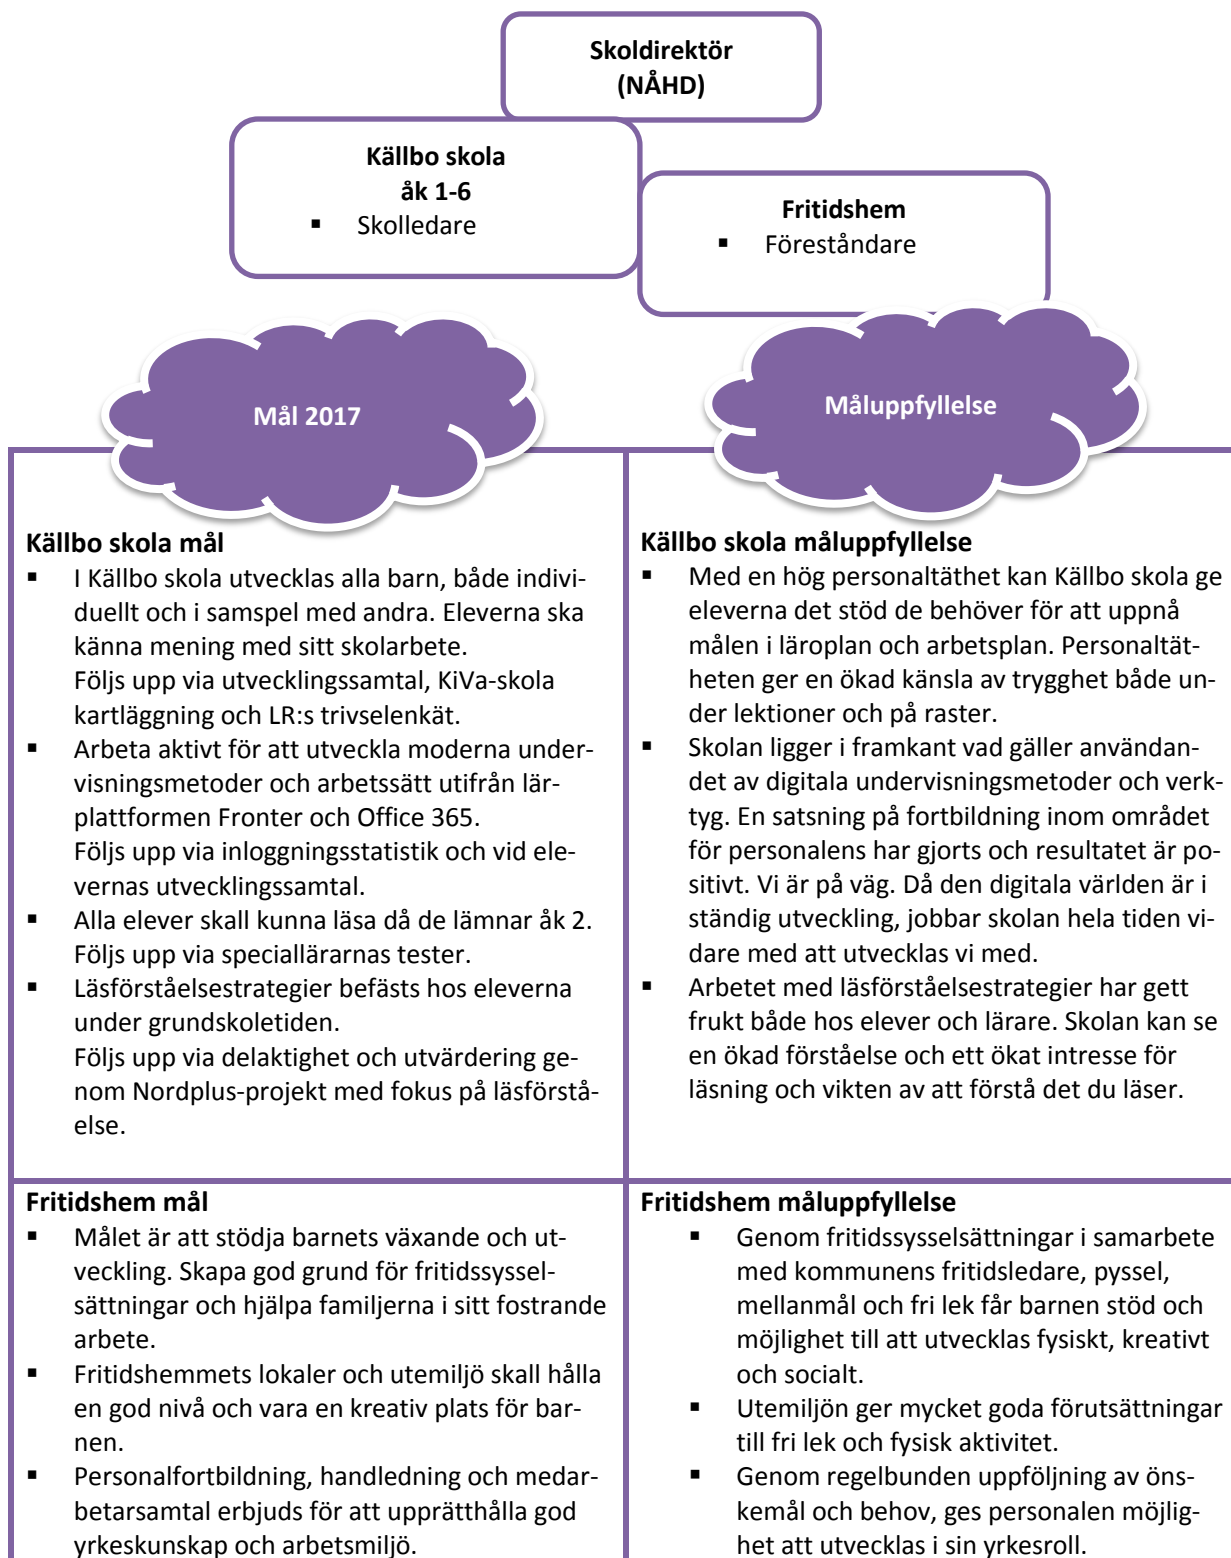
Skoldirektör
(NÅHD)

Källbo skola
åk 1-6
- Skolledare

Fritidshem
- Föreståndare

Mål 2017

Måluppfyllelse

| Källbo skola mål | Källbo skola måluppfyllelse |
|---|---|
| ▪ I Källbo skola utvecklas alla barn, både individuellt och i samspel med andra. Eleverna ska känna mening med sitt skolarbete. Följs upp via utvecklingssamtal, KiVa-skola kartläggning och LR:s trivselenkät. ▪ Arbeta aktivt för att utveckla moderna undervisningsmetoder och arbetssätt utifrån lärplattformen Fronter och Office 365. Följs upp via inloggningsstatistik och vid elevernas utvecklingssamtal. ▪ Alla elever skall kunna läsa då de lämnar åk 2. Följs upp via speciallärarnas tester. ▪ Läsförståelsestrategier befästs hos eleverna under grundskoletiden. Följs upp via delaktighet och utvärdering genom Nordplus-projekt med fokus på läsförståelse. | ▪ Med en hög personaltäthet kan Källbo skola ge eleverna det stöd de behöver för att uppnå målen i läroplan och arbetsplan. Personaltätheten ger en ökad känsla av trygghet både under lektioner och på raster. ▪ Skolan ligger i framkant vad gäller användandet av digitala undervisningsmetoder och verktyg. En satsning på fortbildning inom området för personalens har gjorts och resultatet är positivt. Vi är på väg. Då den digitala världen är i ständig utveckling, jobbar skolan hela tiden vidare med att utvecklas vi med. ▪ Arbetet med läsförståelsestrategier har gett frukt både hos elever och lärare. Skolan kan se en ökad förståelse och ett ökat intresse för läsning och vikten av att förstå det du läser. |
| **Fritidshem mål** ▪ Målet är att stödja barnets växande och utveckling. Skapa god grund för fritidssysselsättningar och hjälpa familjerna i sitt fostrande arbete. ▪ Fritidshemmets lokaler och utemiljö skall hålla en god nivå och vara en kreativ plats för barnen. ▪ Personalfortbildning, handledning och medarbetarsamtal erbjuds för att upprätthålla god yrkeskunskap och arbetsmiljö. | **Fritidshem måluppfyllelse** ▪ Genom fritidssysselsättningar i samarbete med kommunens fritidsledare, pyssel, mellanmål och fri lek får barnen stöd och möjlighet till att utvecklas fysiskt, kreativt och socialt. ▪ Utemiljön ger mycket goda förutsättningar till fri lek och fysisk aktivitet. ▪ Genom regelbunden uppföljning av önskemål och behov, ges personalen möjlighet att utvecklas i sin yrkesroll. |